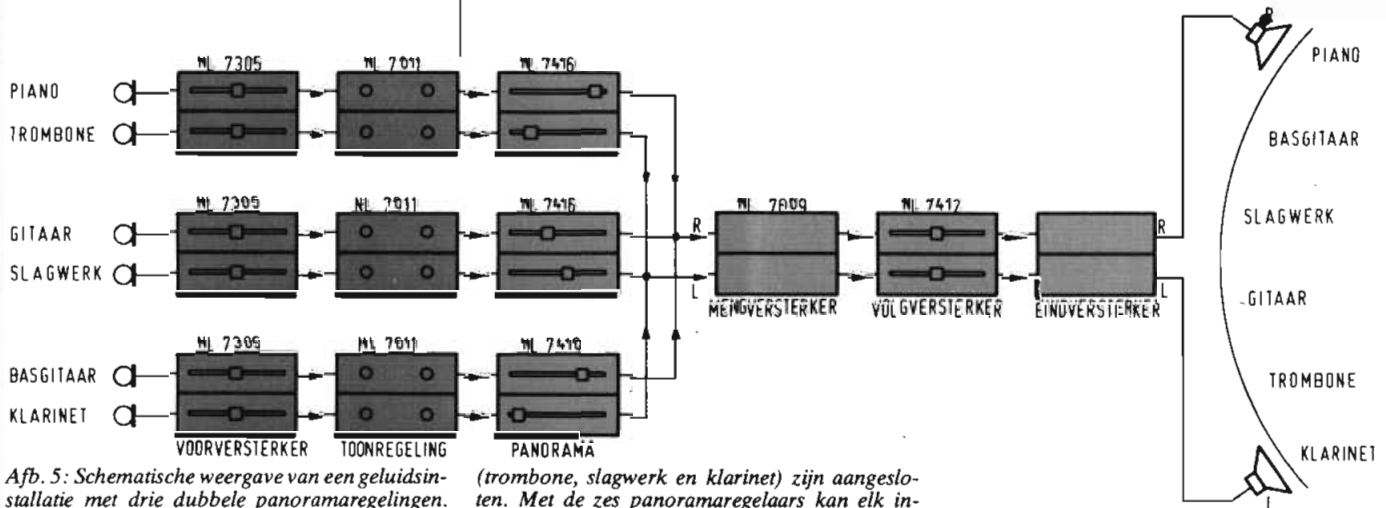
NL 7305
NL 7011
NL 7416

PIANO
TROMBONE

NL 7305
NL 7011
NL 7416

GITAAR
SLAGWERK

NL 7305
NL 7011
NL 7416

BASGITAAR
KLARINET

VOORVERSTERKER
TOONREGELING
PANORAMA

R
L

NL 7809
NL 7412

MENGVERSTERKER
VOLGVERSTERKER
EINDVERSTERKER

R
L

PIANO
BASGITAAR
SLAGWERK
GITAAR
TROMBONE
KLARINET

Afb. 5: Schematische weergave van een geluidsinstallatie met drie dubbele panoramaregelingen.

(trombone, slagwerk en klarinet) zijn aangesloten. Met de zes panoramaregelaars kan elk in-